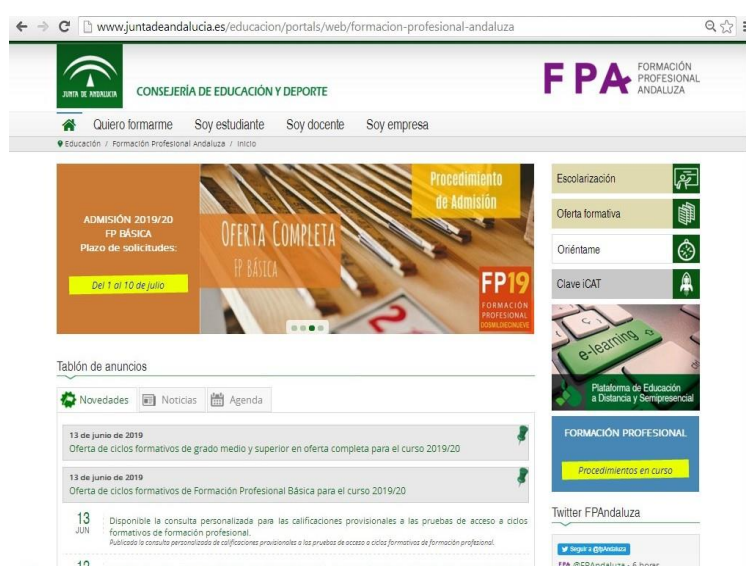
www.juntadeandalucia.es/educacion/portals/web/formacion-profesional-andaluza

JUNTA DE ANDALUCIA

CONSEJERÍA DE EDUCACIÓN Y DEPORTE

FPA FORMACIÓN PROFESIONAL ANDALUZA

Quiero formarme Soy estudiante Soy docente Soy empresa

Educación / Formación Profesional Andaluza / Inicio

ADMISIÓN 2019/20 FP BÁSICA Plazo de solicitudes:

Del 1 al 10 de julio

OFERTA COMPLETA

FP BÁSICA

Procedimiento de Admisión

FP19 FORMACIÓN PROFESIONAL DOSMILDIECINUEVE

Escolarización

Oferta formativa

Oriéntame

Clave iCAT

e-learning

Plataforma de Educación a Distancia y Semipresencial

Tablón de anuncios

Novedades Noticias Agenda

13 de junio de 2019
Oferta de ciclos formativos de grado medio y superior en oferta completa para el curso 2019/20

13 de junio de 2019
Oferta de ciclos formativos de Formación Profesional Básica para el curso 2019/20

13 JUN Disponible la consulta personalizada para las calificaciones provisionales a las pruebas de acceso a ciclos formativos de formación profesional.
Publicada la consulta personalizada de calificaciones provisionales a las pruebas de acceso a ciclos formativos de formación profesional.

FORMACIÓN PROFESIONAL

Procedimientos en curso

Twitter FPAndaluza

Seguir a @fpAndaluza

FPA @FPAndaluza · 6 horas